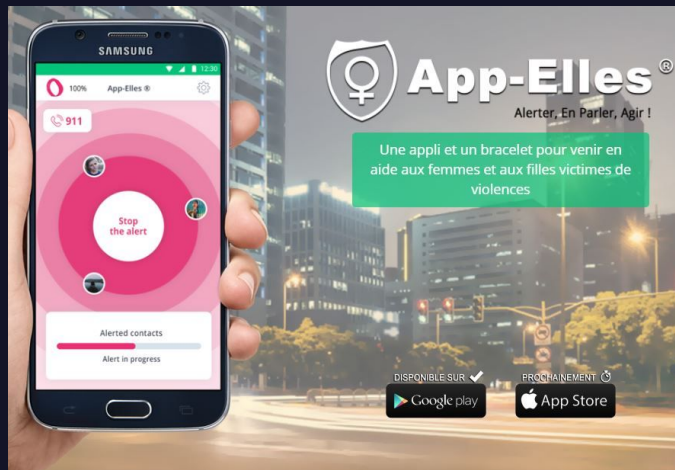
SAMSUNG

12:30

100% App-Elles ®

911

Stop the alert

Alerted contacts

Alert in progress

App-Elles®

Alerter, En Parler, Agir !

Une appli et un bracelet pour venir en aide aux femmes et aux filles victimes de violences

DISPONIBLE SUR

Google play

PROCHAINEMENT

App Store